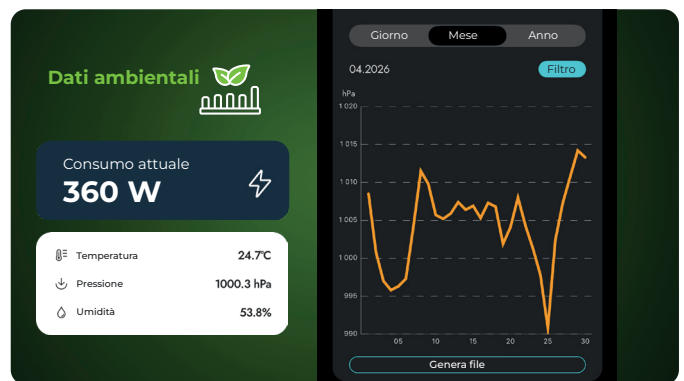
Dati ambientali

Consumo attuale
360 W

Temperatura 24.7°C
Pressione 1000.3 hPa
Umidità 53.8%

Giorno Mese Anno

04.2026 Filtro

hPa
1 020
1 015
1 010
1 005
1 000
995
990

05 10 15 20 25 30

Genera file